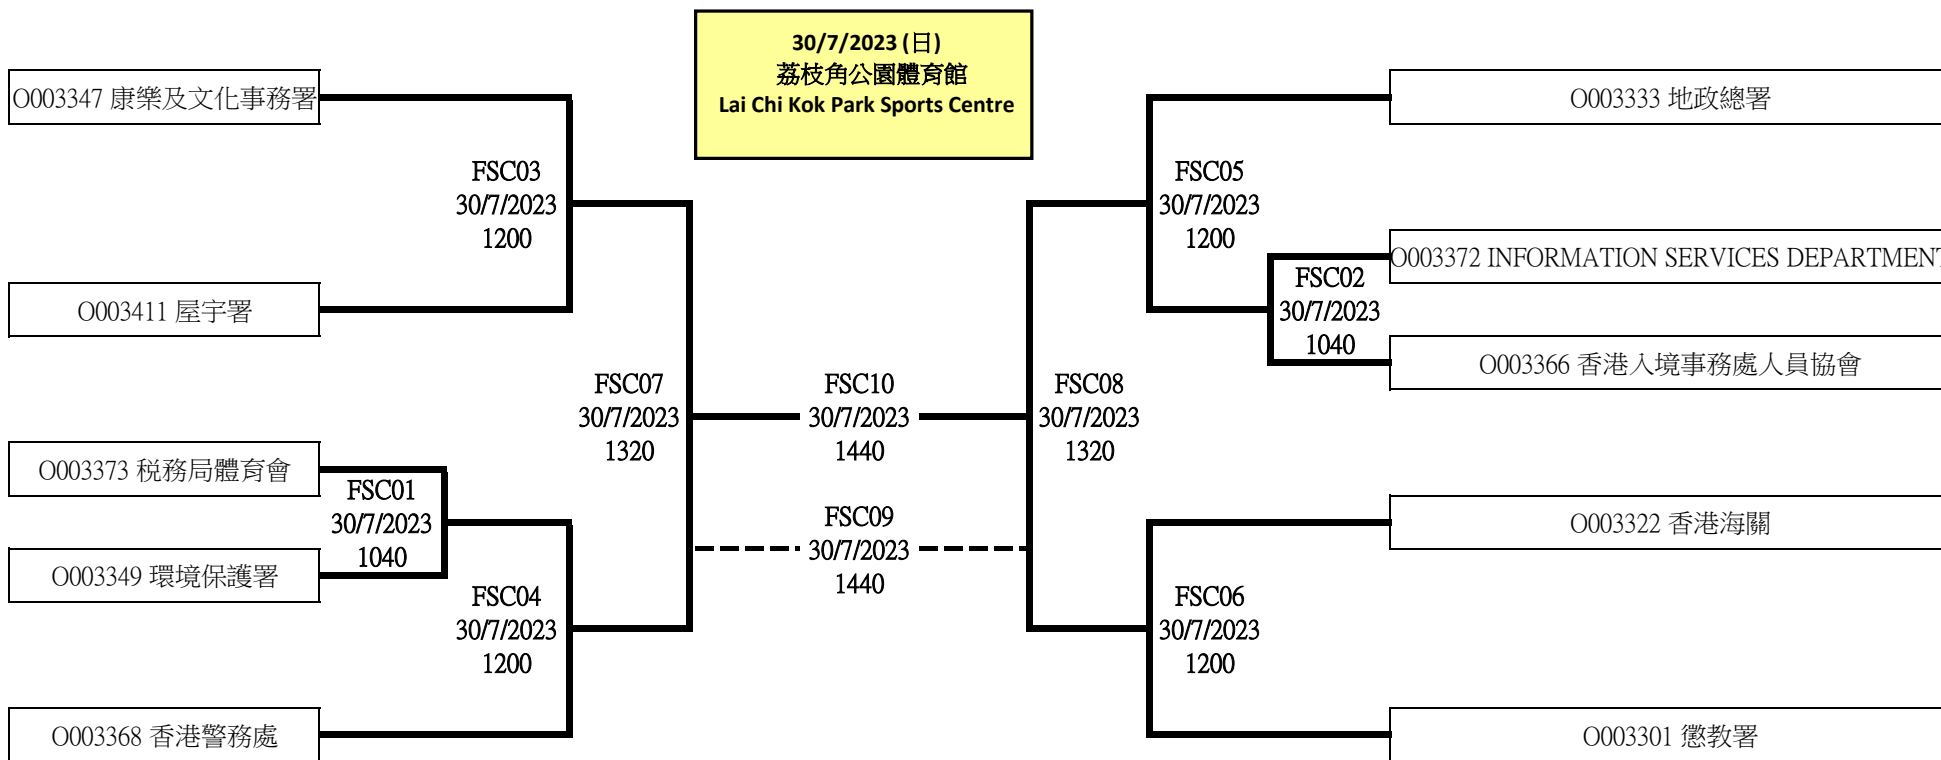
30/7/2023 (日)
荔枝角公園體育館
Lai Chi Kok Park Sports Centre

O003347 康樂及文化事務署

O003411 屋宇署

FSC03
30/7/2023
1200

O003373 稅務局體育會

O003349 環境保護署

FSC01
30/7/2023
1040

FSC04
30/7/2023
1200

O003368 香港警務處

FSC07
30/7/2023
1320

FSC10
30/7/2023
1440

FSC09
30/7/2023
1440

FSC08
30/7/2023
1320

O003333 地政總署

FSC05
30/7/2023
1200

O003372 INFORMATION SERVICES DEPARTMEN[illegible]

FSC02
30/7/2023
1040

O003366 香港入境事務處人員協會

O003322 香港海關

FSC06
30/7/2023
1200

O003301 懲教署